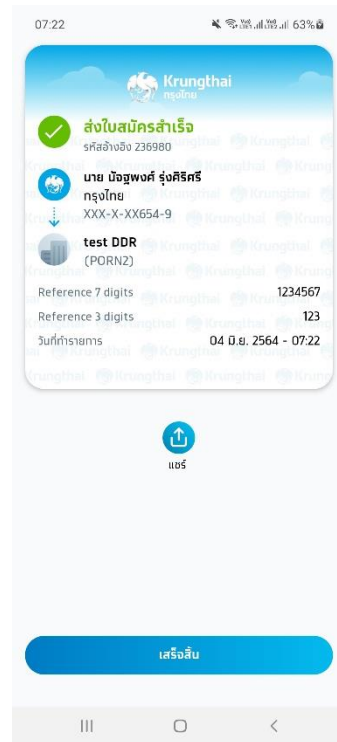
07:22 63%

Krungthai
กรุงไทย

ส่งใบสมัครสำเร็จ
รหัสอ้างอิง 236980

นาย มัจฉพงศ์ รุ่งศิริศรี
กรุงไทย
XXX-X-XX654-9

test DDR
(PORN2)

Reference 7 digits 1234567
Reference 3 digits 123
วันที่ทำรายการ 04 มิ.ย. 2564 - 07:22

แชร์

เสร็จสิ้น